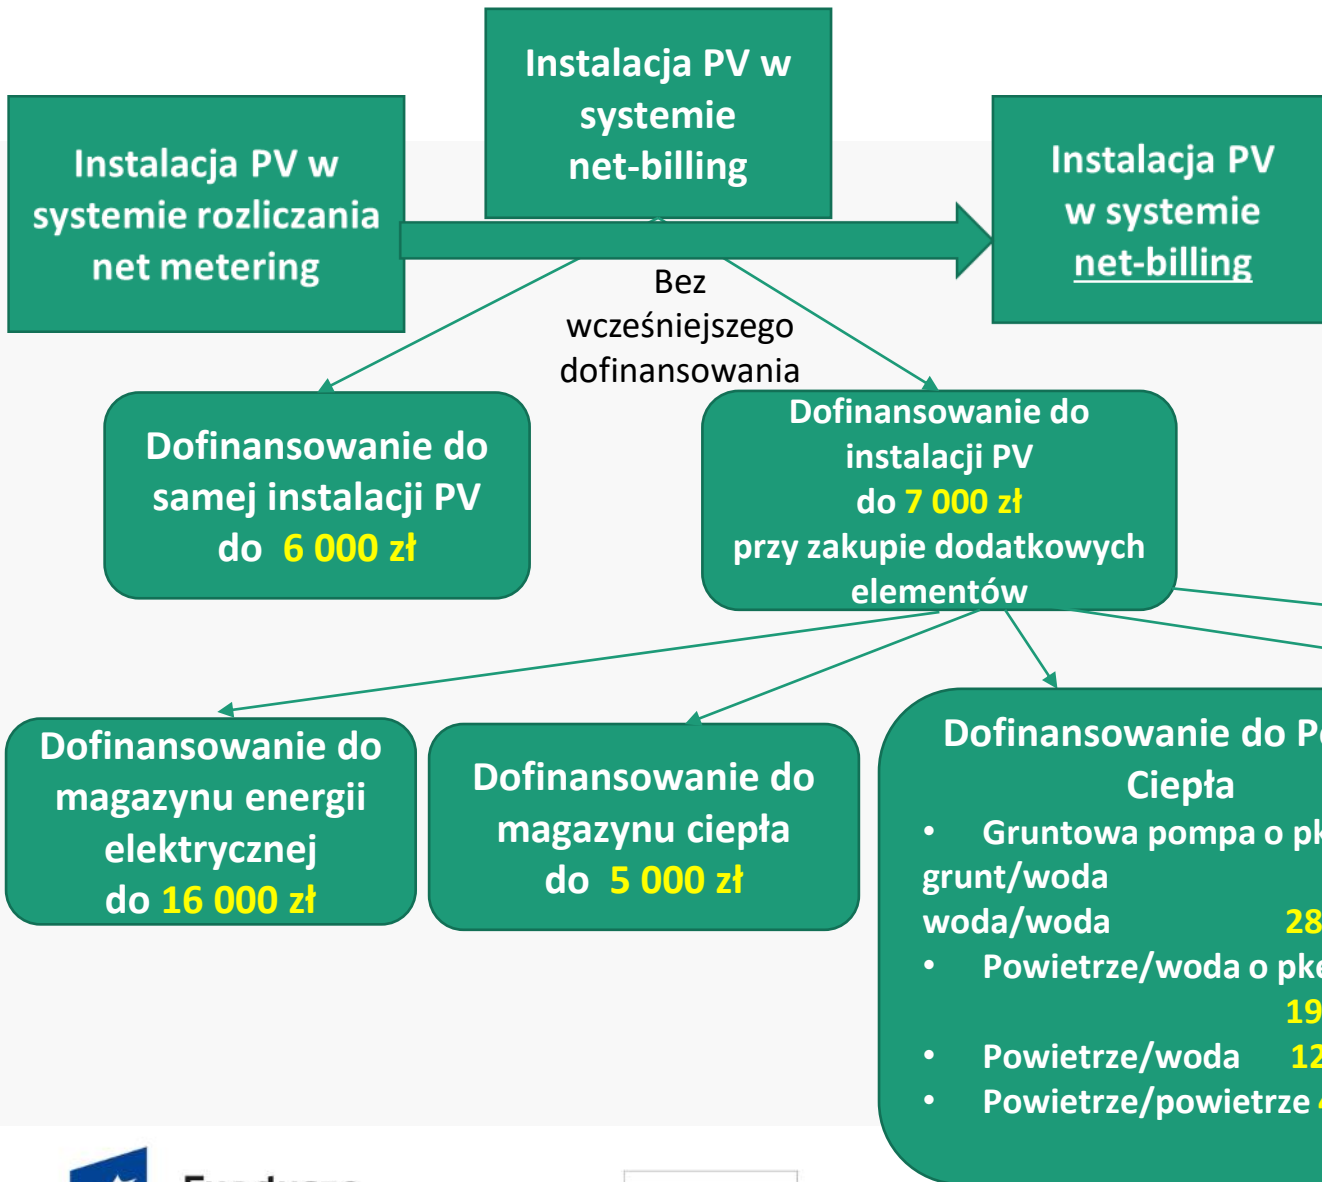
Instalacja PV w systemie net-billing

Instalacja PV w systemie rozliczania net metering

Instalacja PV w systemie net-billing

Bez wcześniejszego dofinansowania

Dofinansowanie do samej instalacji PV do 6 000 zł

Dofinansowanie do instalacji PV do 7 000 zł przy zakupie dodatkowych elementów

Dofinansowanie do magazynu energii elektrycznej do 16 000 zł

Dofinansowanie do magazynu ciepła do 5 000 zł

Dofinansowanie do P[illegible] Ciepła
• Gruntowa pompa o pk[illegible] grunt/woda woda/woda 28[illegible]
• Powietrze/woda o pk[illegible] 19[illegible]
• Powietrze/woda 12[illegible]
• Powietrze/powietrze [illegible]